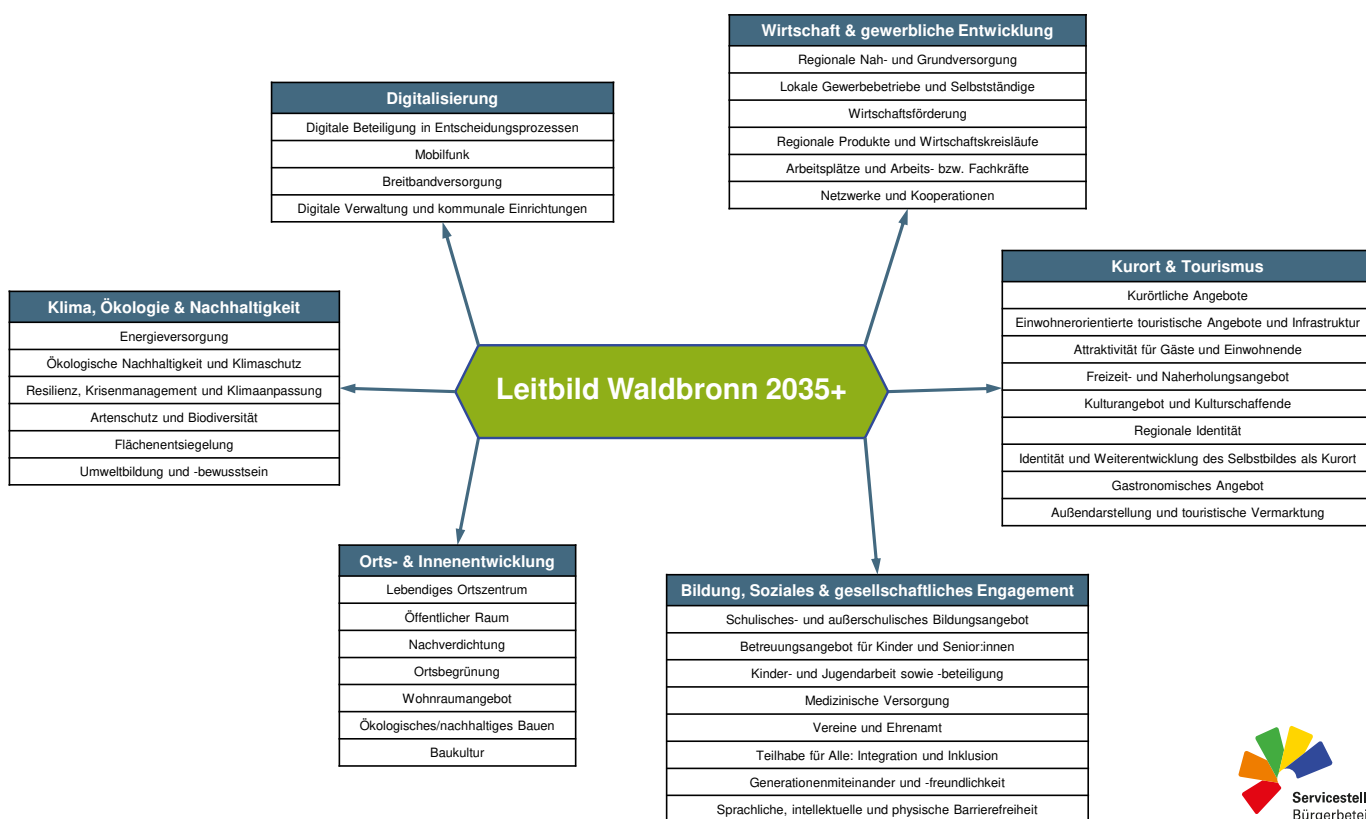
Wirtschaft & gewerbliche Entwicklung
Regionale Nah- und Grundversorgung
Lokale Gewerbebetriebe und Selbstständige
Wirtschaftsförderung
Regionale Produkte und Wirtschaftskreisläufe
Arbeitsplätze und Arbeits- bzw. Fachkräfte
Netzwerke und Kooperationen

Digitalisierung
Digitale Beteiligung in Entscheidungsprozessen
Mobilfunk
Breitbandversorgung
Digitale Verwaltung und kommunale Einrichtungen

Kurort & Tourismus
Kurörtliche Angebote
Einwohnerorientierte touristische Angebote und Infrastruktur
Attraktivität für Gäste und Einwohnende
Freizeit- und Naherholungsangebot
Kulturangebot und Kulturschaffende
Regionale Identität
Identität und Weiterentwicklung des Selbstbildes als Kurort
Gastronomisches Angebot
Außendarstellung und touristische Vermarktung

Klima, Ökologie & Nachhaltigkeit
Energieversorgung
Ökologische Nachhaltigkeit und Klimaschutz
Resilienz, Krisenmanagement und Klimaanpassung
Artenschutz und Biodiversität
Flächenentsiegelung
Umweltbildung und -bewusstsein

Leitbild Waldbronn 2035+

Orts- & Innenentwicklung
Lebendiges Ortszentrum
Öffentlicher Raum
Nachverdichtung
Ortsbegrünung
Wohnraumangebot
Ökologisches/nachhaltiges Bauen
Baukultur

Bildung, Soziales & gesellschaftliches Engagement
Schulisches- und außerschulisches Bildungsangebot
Betreuungsangebot für Kinder und Senior:innen
Kinder- und Jugendarbeit sowie -beteiligung
Medizinische Versorgung
Vereine und Ehrenamt
Teilhabe für Alle: Integration und Inklusion
Generationenmiteinander und -freundlichkeit
Sprachliche, intellektuelle und physische Barrierefreiheit

Servicestell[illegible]
Bürgerbetei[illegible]